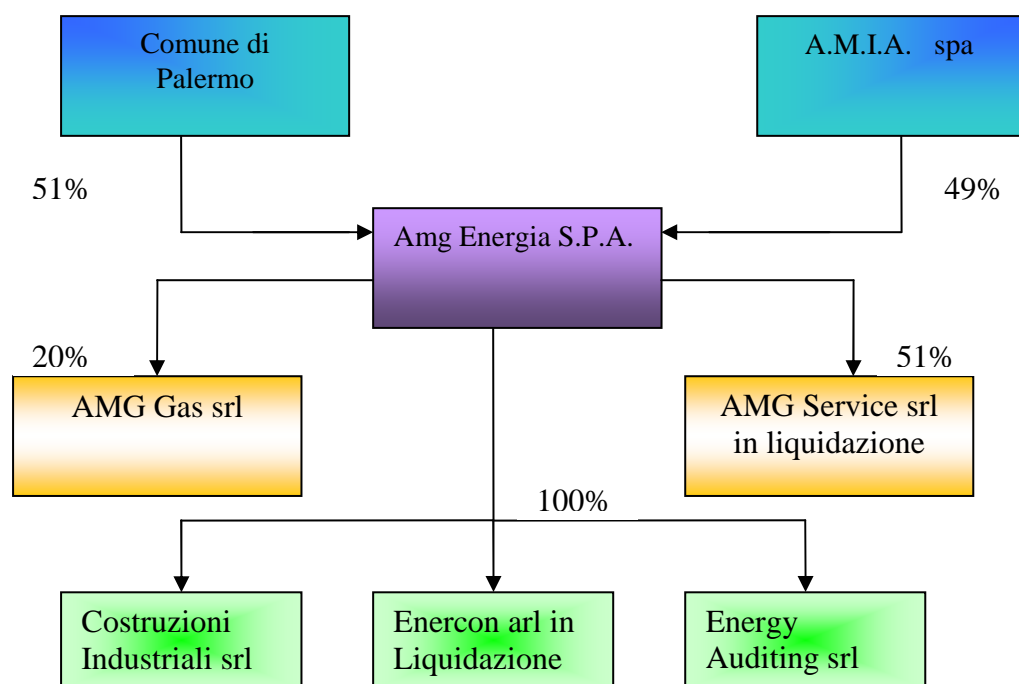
Comune di Palermo

A.M.I.A. spa

51%

49%

Amg Energia S.P.A.

20%

51%

AMG Gas srl

AMG Service srl in liquidazione

100%

Costruzioni Industriali srl

Enercon arl in Liquidazione

Energy Auditing srl